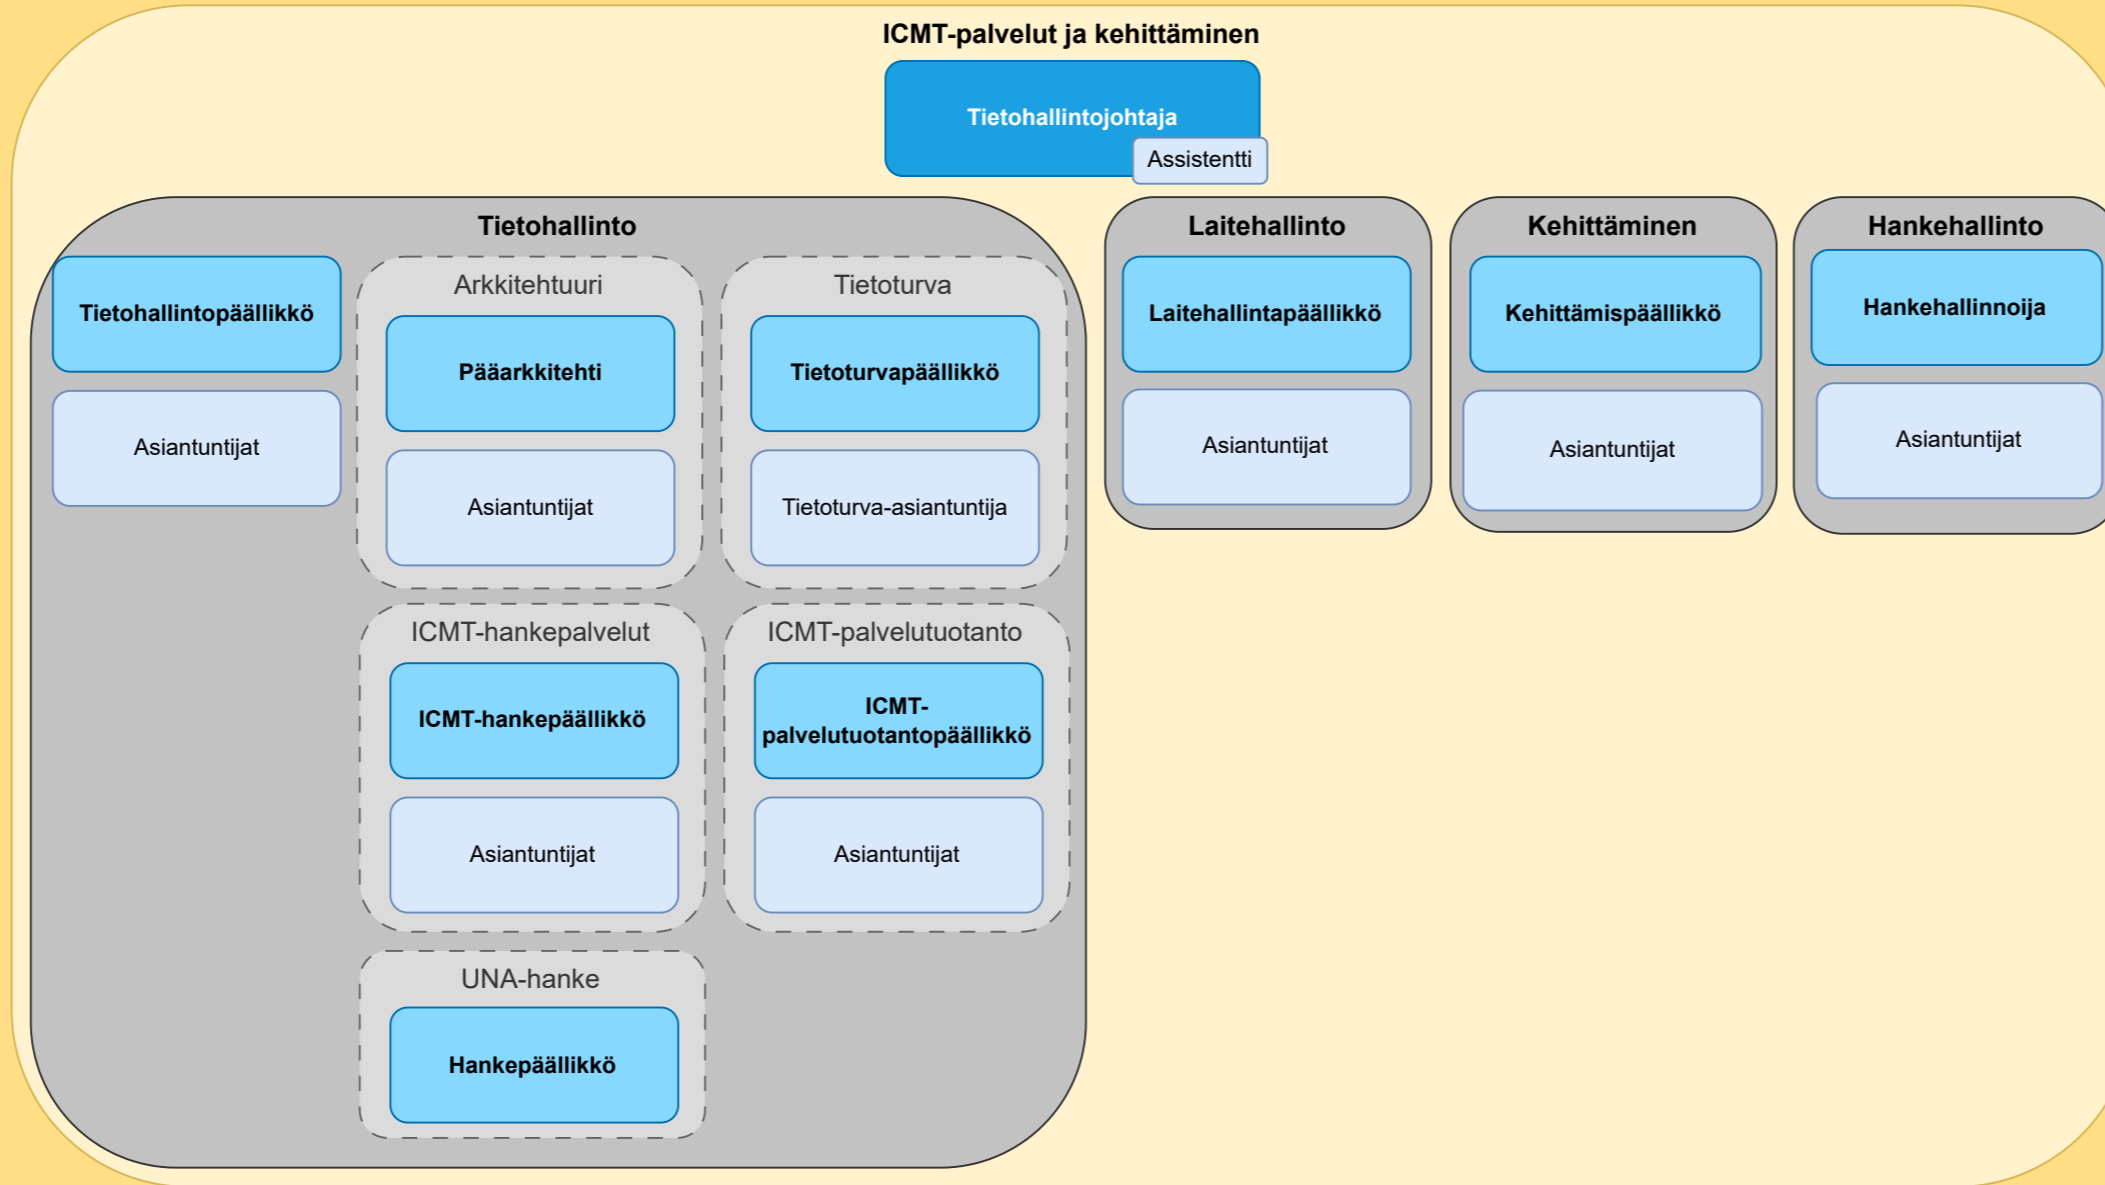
ICMT-palvelut ja kehittäminen

Tietohallintojohtaja

Assistentti

Tietohallinto

Tietohallintopäällikkö

Asiantuntijat

Arkkitehtuuri

Pääarkkitehti

Asiantuntijat

Tietoturva

Tietoturvapäällikkö

Tietoturva-asiantuntija

ICMT-hankepalvelut

ICMT-hankepäällikkö

Asiantuntijat

ICMT-palvelutuotanto

ICMT-palvelutuotantopäällikkö

Asiantuntijat

UNA-hanke

Hankepäällikkö

Laitehallinto

Laitehallintapäällikkö

Asiantuntijat

Kehittäminen

Kehittämispäällikkö

Asiantuntijat

Hankehallinto

Hankehallinnoija

Asiantuntijat